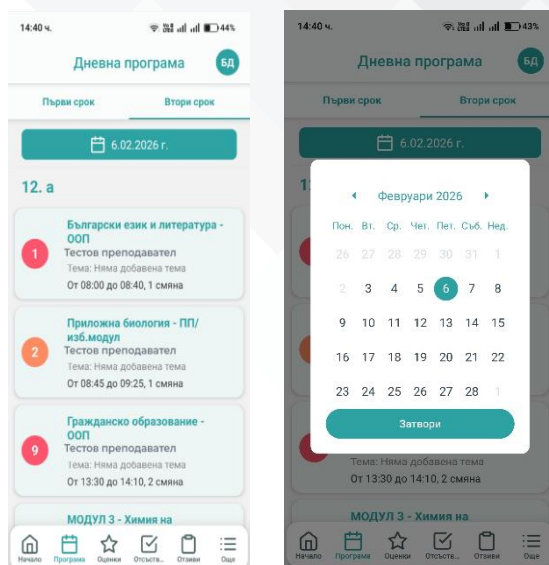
14:40 ч.
44%

Дневна програма
БД

Първи срок
Втори срок

6.02.2026 г.

12. а

1
Български език и литература - ООП
Тестов преподавател
Тема: Няма добавена тема
От 08:00 до 08:40, 1 смяна

2
Приложна биология - ПП/изб.модул
Тестов преподавател
Тема: Няма добавена тема
От 08:45 до 09:25, 1 смяна

9
Гражданско образование - ООП
Тестов преподавател
Тема: Няма добавена тема
От 13:30 до 14:10, 2 смяна

МОДУЛ 3 - Химия на

Начало
Програма
Оценки
Отсъств...
Отзиви
Още

14:40 ч.
43%

Дневна програма
БД

Първи срок
Втори срок

6.02.2026 г.

12

Февруари 2026

| Пон. | Вт. | Ср. | Чет. | Пет. | Съб. | Нед. |
|---|---|---|---|---|---|---|
| 26 | 27 | 28 | 29 | 30 | 31 | 1 |
| 2 | 3 | 4 | 5 | 6 | 7 | 8 |
| 9 | 10 | 11 | 12 | 13 | 14 | 15 |
| 16 | 17 | 18 | 19 | 20 | 21 | 22 |
| 23 | 24 | 25 | 26 | 27 | 28 | 1 |

Затвори

Тема: Няма добавена тема
От 13:30 до 14:10, 2 смяна

МОДУЛ 3 - Химия на

Начало
Програма
Оценки
Отсъств...
Отзиви
Още